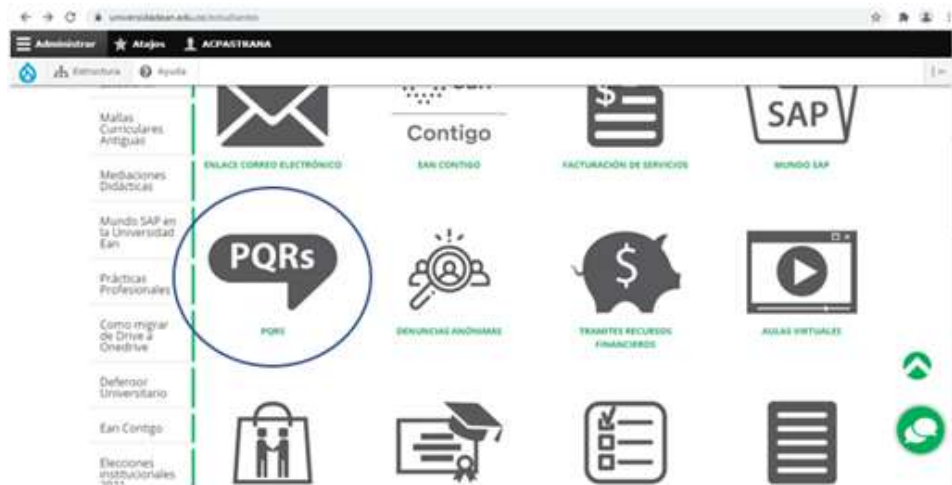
universidadean.edu.co/estudiantes

Administrar Atajos ACPASTRANA

Estructura Ayuda

Mallas Curriculares Antiguas

Mediaciones Didácticas

Mundo SAP en la Universidad Ean

Prácticas Profesionales

Como migrar de Drive a Onedrive

Defensor Universitario

Ean Contigo

Elecciones institucionales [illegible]

Contigo

SAP

ENLACE CORREO ELECTRÓNICO

EAN CONTIGO

FACTURACIÓN DE SERVICIOS

MUNDO SAP

PQRs

PQRS

DENUNCIAS ANÓNIMAS

TRAMITES RECURSOS FINANCIEROS

AULAS VIRTUALES